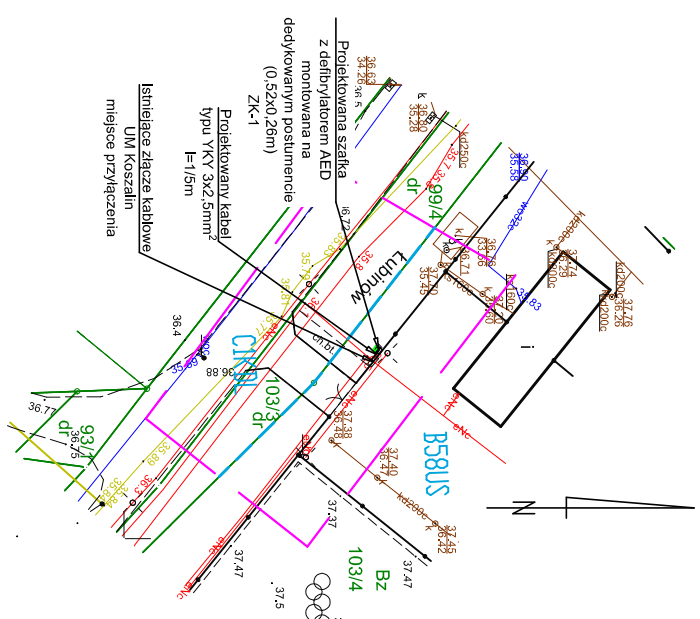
Projektowana szafka z defibrylatorem AED montowana na dedykowanym postumencie (0,52x0,26m) ZK-1

Projektowany kabel typu YKY 3x2,5mm$^2$ l=1/5m

Istniejące złącze kablowe UM Koszalin miejsce przyłączenia

Łubinów

99/4
dr

103/3
dr

93/1
dr

103/4
Bz

B58US

36.63
34.26
36.5
36.60
35.28
36.90
35.58
36.72
36.71
35.76
35.76
35.48
37.74
37.76
35.83
36.4
36.88
36.77
36.75
37.38
36.48
37.40
36.47
37.45
36.42
37.47
37.47
37.5

kd250c
kd200c
kd200c
kd200c
kd160
kd200c